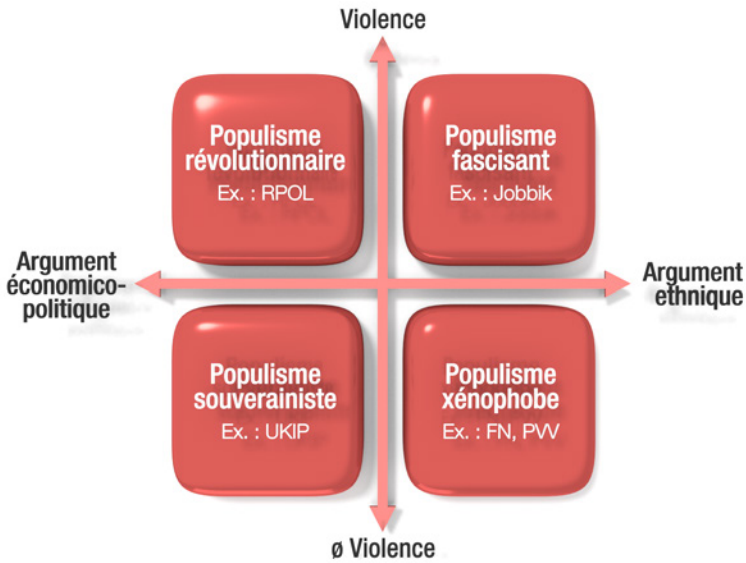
Violence

Populisme révolutionnaire
Ex. : RPOL

Populisme fascisant
Ex. : Jobbik

Argument économico-politique

Argument ethnique

Populisme souverainiste
Ex. : UKIP

Populisme xénophobe
Ex. : FN, PVV

ø Violence